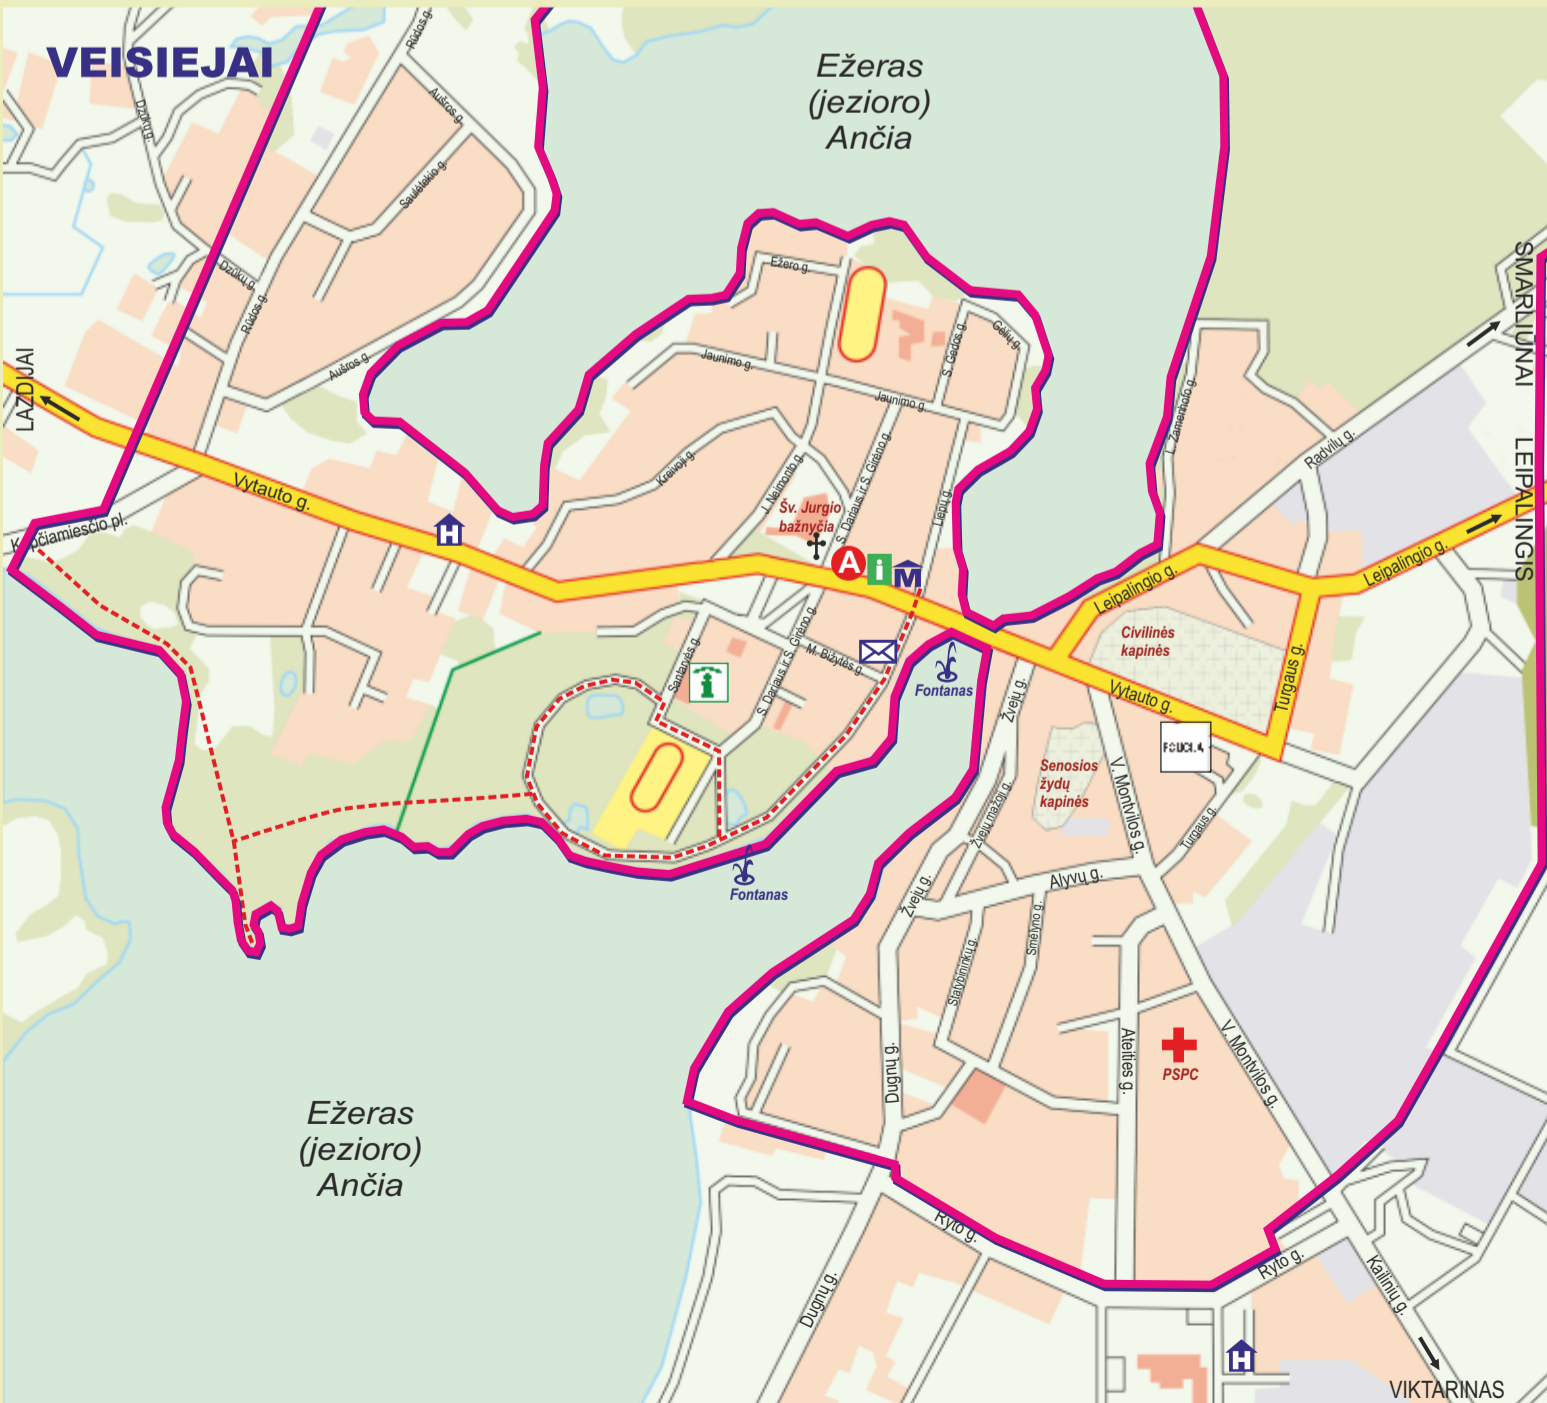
VEISIEJAI

Ežeras (jezioro) Ančia

Rūdos g.
Dzūkų g.
Aušros g.
Saulėlydžio g.
Dzūkų g.
Rūdos g.
Aušros g.
LAZDIJAI
Kapčiamiesčio pl.
Vytauto g.
H
Ežero g.
Jaunimo g.
Jaunimo g.
S. Gedos g.
Gėlių g.
Kreivoji g.
J. Neimonto g.
S. Dariaus ir S. Girėno g.
Šv. Jurgio bažnyčia
Liepų g.
A
i
M
S. Dariaus ir S. Girėno g.
M. Bižytės g.
Santaikos g.
S. Dariaus ir S. Girėno g.
Fontanas
Fontanas
L. Zamenhofo g.
Radvilų g.
SMARLIŪNAI
LEIPALINGIS
Leipalingio g.
Leipalingio g.
Civilinės kapinės
Turgaus g.
Vytauto g.
Žvejų g.
Senosios žydų kapinės
V. Montvilos g.
Turgaus g.
Žvejų mažoji g.
Alyvų g.
Žvejų g.
Smėlyno g.
Statybininkų g.
Dugnų g.
Ateities g.
PSPC
V. Montvilos g.

Ežeras (jezioro) Ančia

Ryto g.
Dugnų g.
Ryto g.
Kalinių g.
H
VIKTARINAS